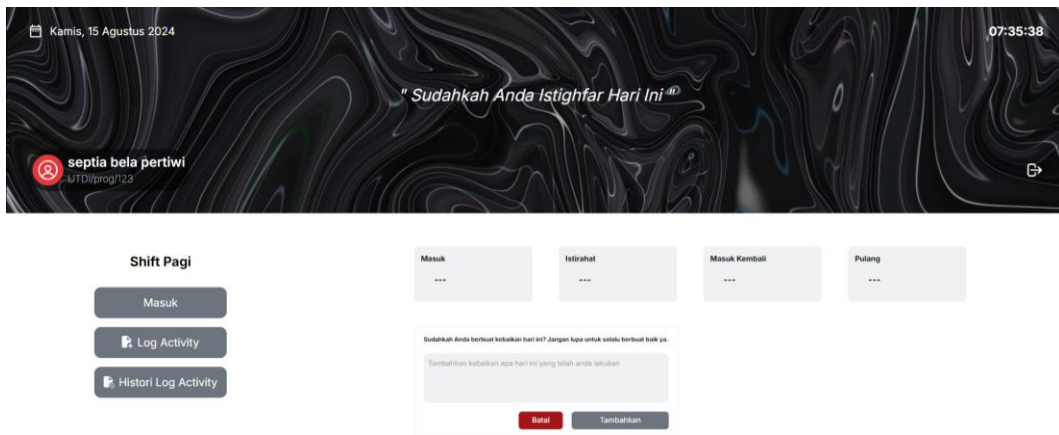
Kamis, 15 Agustus 2024

07:35:38

" Sudahkah Anda Istighfar Hari Ini "

septia bela pertiwi
UTDI/prog/123

Shift Pagi

Masuk

Log Activity

Histori Log Activity

| Masuk | Istirahat | Masuk Kembali | Pulang |
|---|---|---|---|
| --- | --- | --- | --- |

Sudahkah Anda berbuat kebaikan hari ini? Jangan lupa untuk selalu berbuat baik ya.

Tambahkan kebaikan apa hari ini yang telah anda lakukan

Batal

Tambahkan